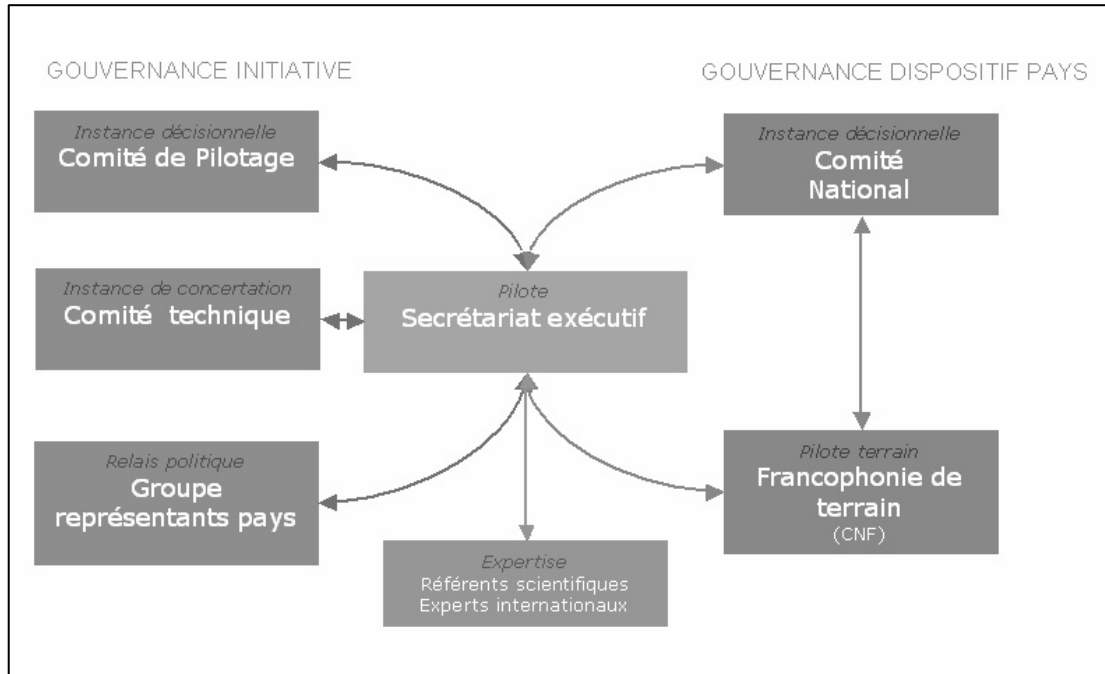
GOUVERNANCE INITIATIVE

GOUVERNANCE DISPOSITIF PAYS

Instance décisionnelle
Comité de Pilotage

Instance décisionnelle
Comité National

Instance de concertation
Comité technique

Pilote
Secrétariat exécutif

Relais politique
Groupe représentants pays

Pilote terrain
Francophonie de terrain
(CNF)

Expertise
Référents scientifiques
Experts internationaux